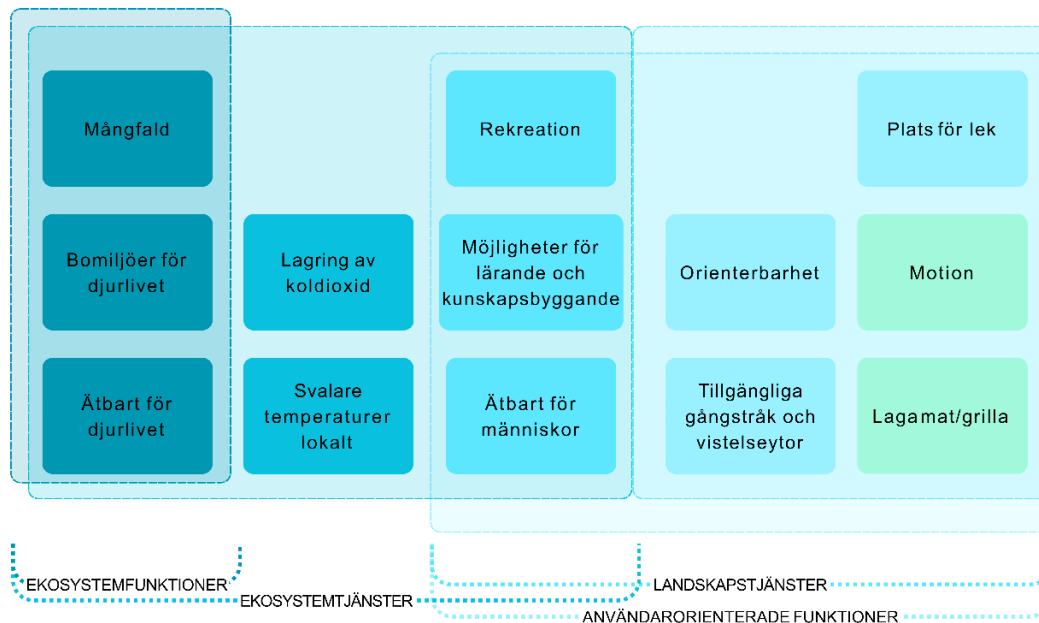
Mångfald

Bomiljöer för djurlivet

Ätbart för djurlivet

Lagring av koldioxid

Svalare temperaturer lokalt

Rekreation

Möjligheter för lärande och kunskapsbyggande

Ätbart för människor

Orienterbarhet

Tillgängliga gångstråk och vistelseytor

Plats för lek

Motion

Lagamat/grilla

EKOSYSTEMFUNKTIONER

EKOSYSTEMTJÄNSTER

LANDSKAPSTJÄNSTER

ANVÄNDARORIENTERADE FUNKTIONER